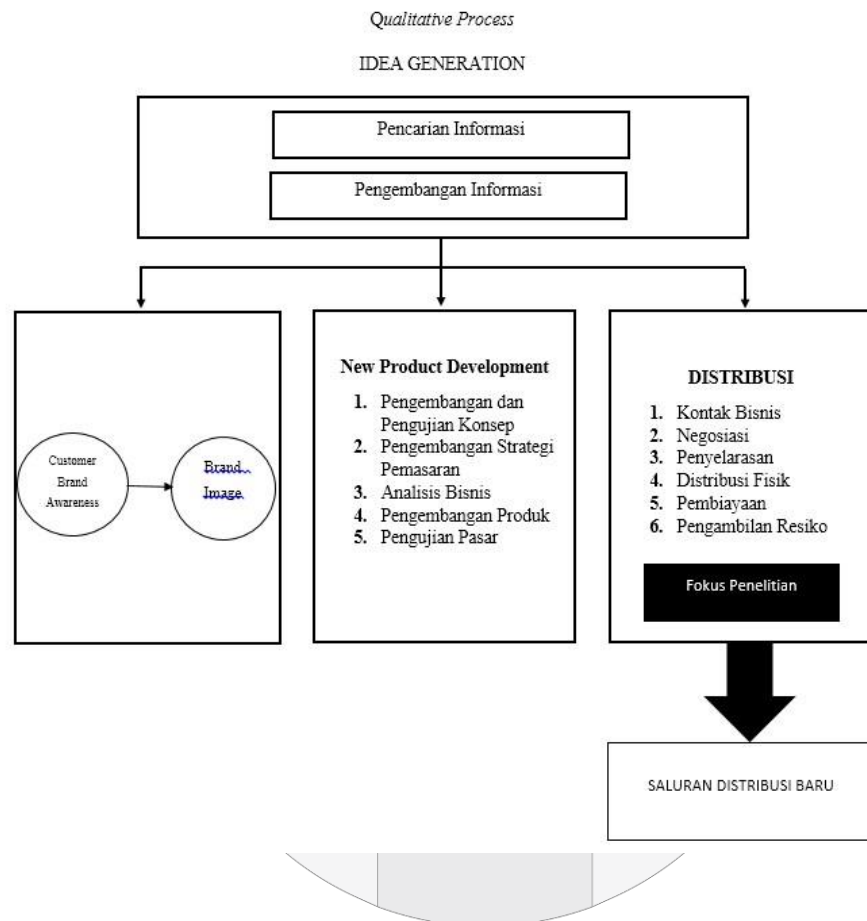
Qualitative Process

IDEA GENERATION

Pencarian Informasi

Pengembangan Informasi

Customer Brand Awareness

Brand Image

New Product Development

1. Pengembangan dan Pengujian Konsep
2. Pengembangan Strategi Pemasaran
3. Analisis Bisnis
4. Pengembangan Produk
5. Pengujian Pasar

DISTRIBUSI

1. Kontak Bisnis
2. Negosiasi
3. Penyelarasan
4. Distribusi Fisik
5. Pembiayaan
6. Pengambilan Resiko

Fokus Penelitian

SALURAN DISTRIBUSI BARU